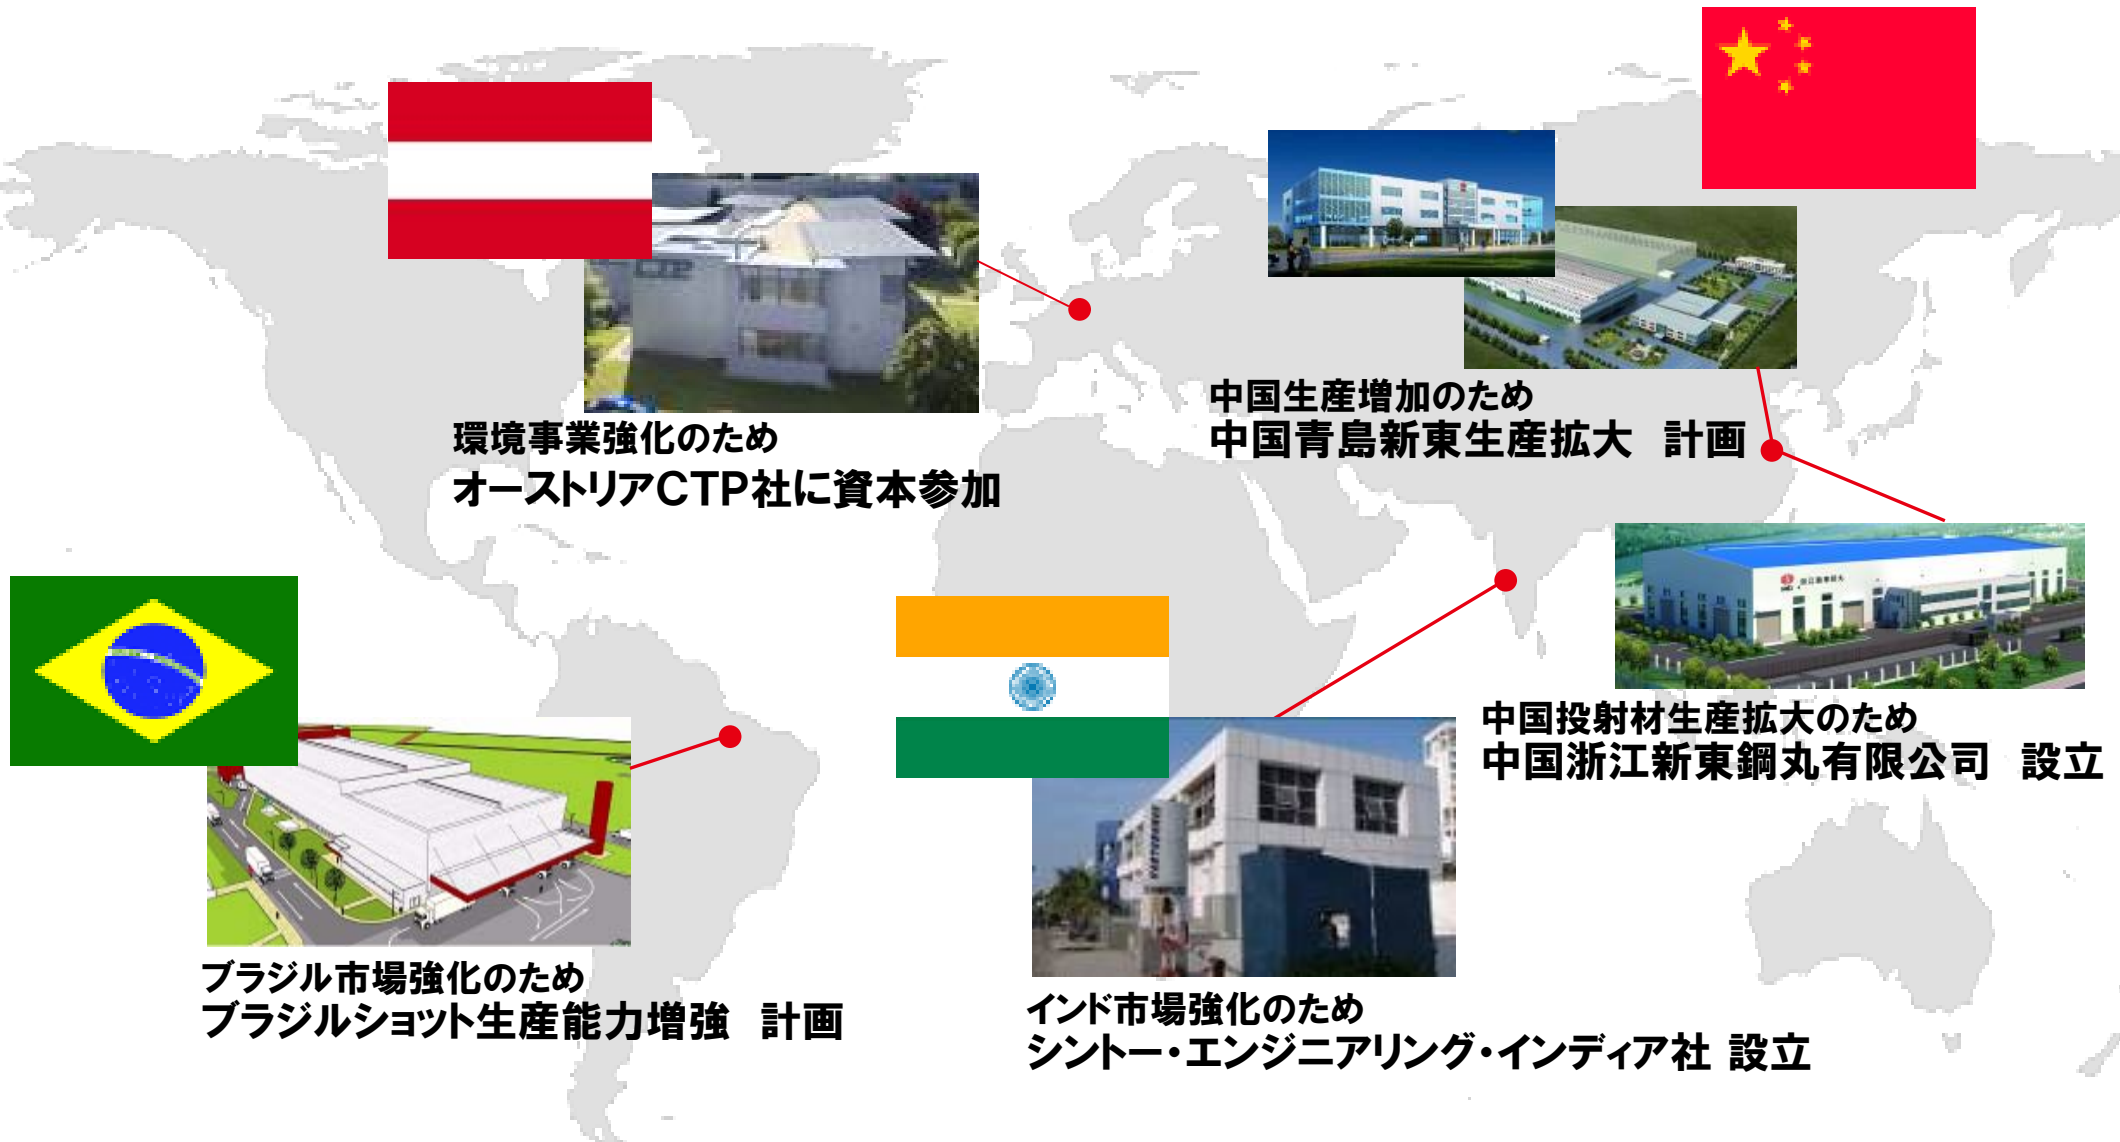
環境事業強化のため
オーストリアCTP社に資本参加

中国生産増加のため
中国青島新東生産拡大　計画

中国投射材生産拡大のため
中国浙江新東鋼丸有限公司　設立

ブラジル市場強化のため
ブラジルショット生産能力増強　計画

インド市場強化のため
シントー・エンジニアリング・インディア社 設立